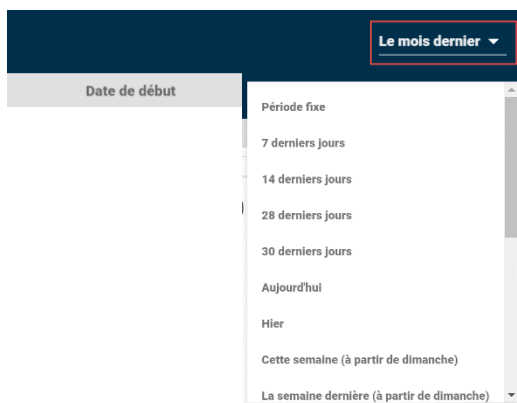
Le mois dernier

Date de début

Période fixe

7 derniers jours

14 derniers jours

28 derniers jours

30 derniers jours

Aujourd'hui

Hier

Cette semaine (à partir de dimanche)

La semaine dernière (à partir de dimanche)